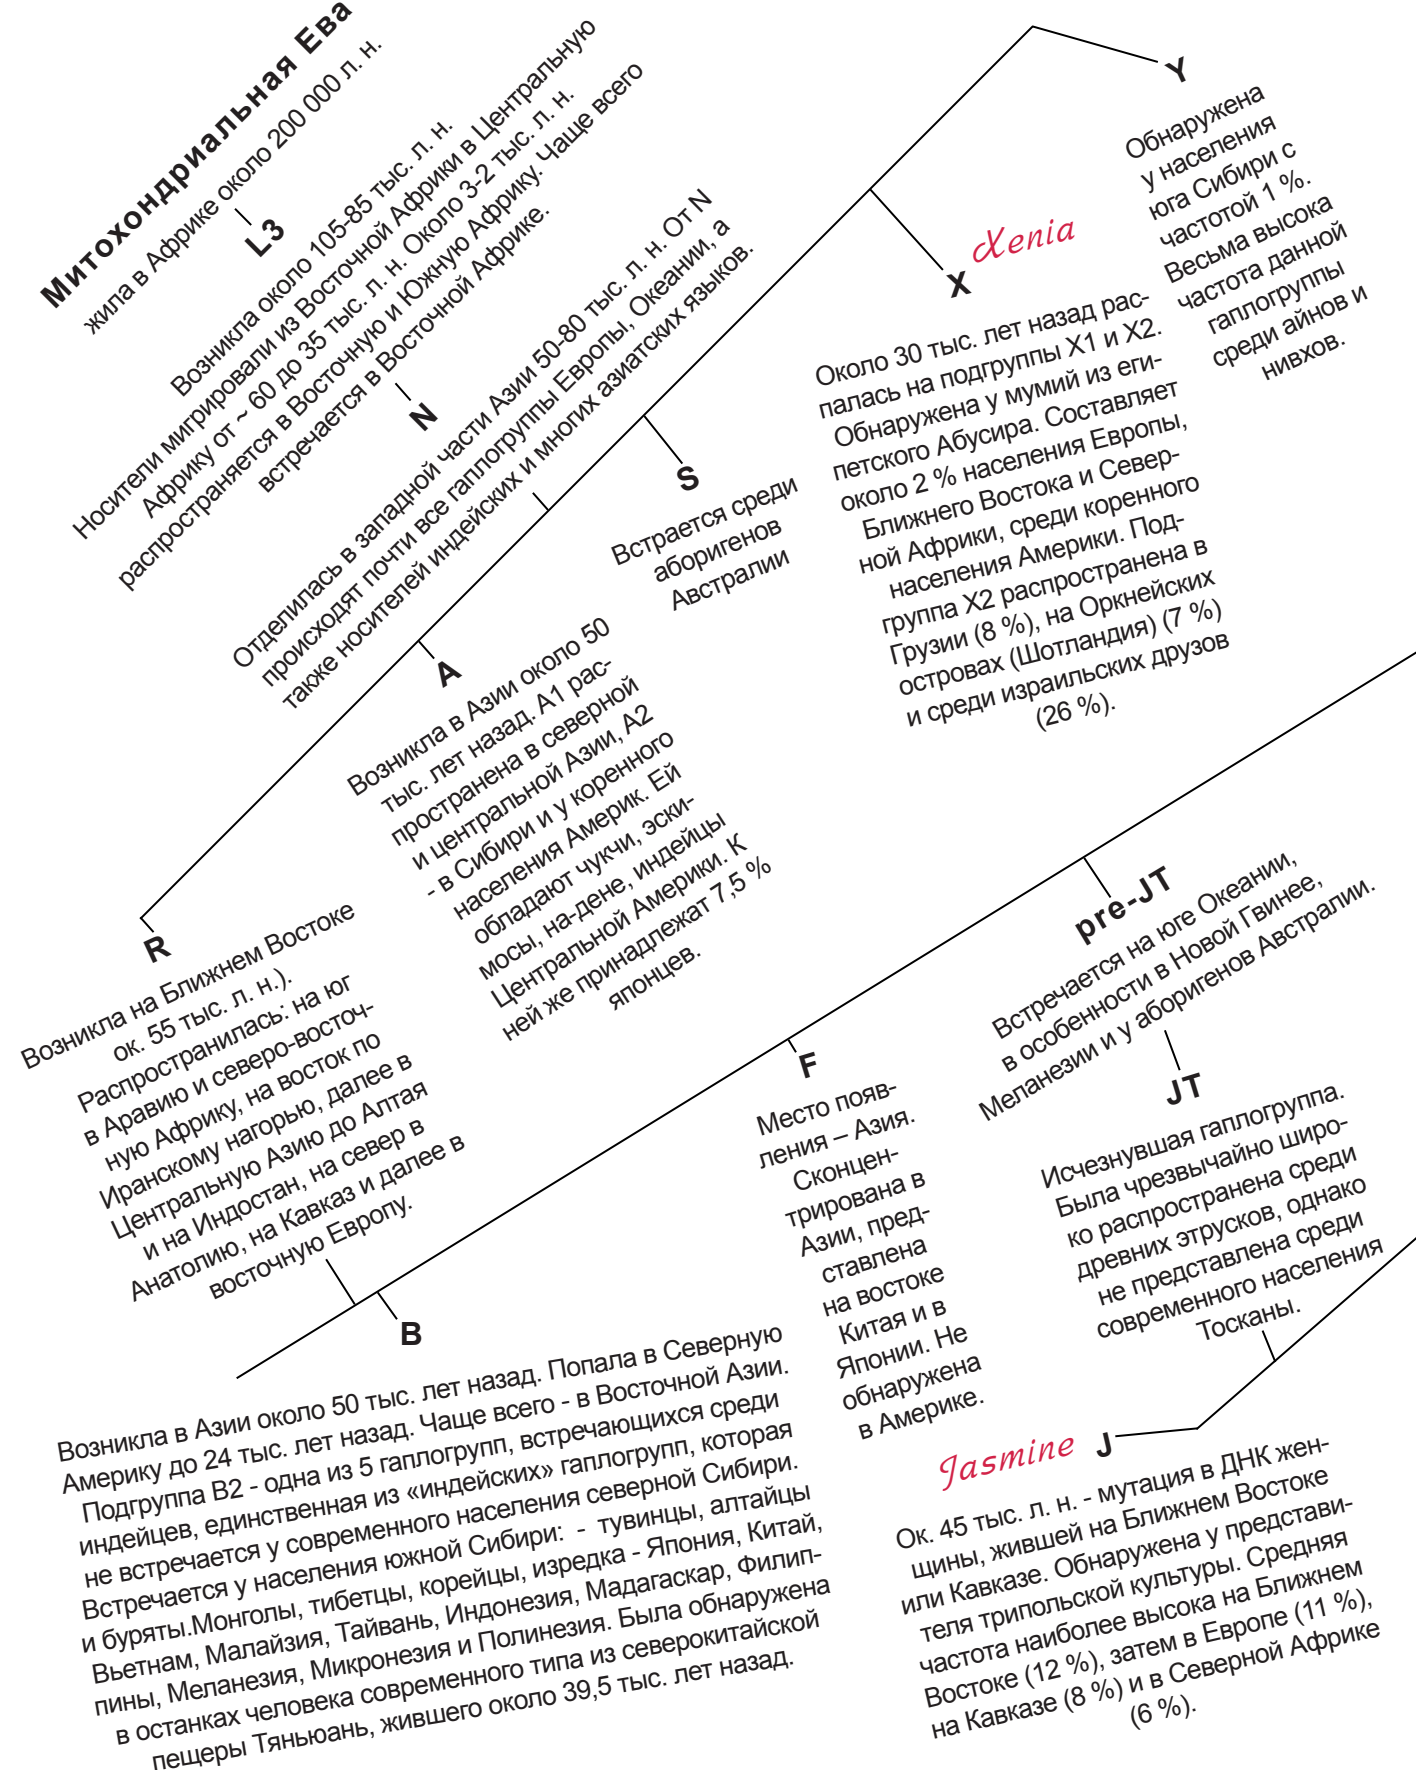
Митохондриальная Ева
жила в Африке около 200 000 л. н.

L3
Возникла около 105-85 тыс. л. н.
Носители мигрировали из Восточной Африки в Центральную Африку от ~ 60 до 35 тыс. л. н. Около 3-2 тыс. л. н. распространяется в Восточную и Южную Африку. Чаще всего встречается в Восточной Африке.

N
Отделилась в западной части Азии 50-80 тыс. л. н. От N происходят почти все гаплогруппы Европы, Океании, а также носителей индейских и многих азиатских языков.

S
Встречается среди аборигенов Австралии

X
Xenia
Около 30 тыс. лет назад распалась на подгруппы X1 и X2. Обнаружена у мумий из египетского Абусира. Составляет около 2 % населения Европы, Ближнего Востока и Северной Африки, среди коренного населения Америки. Подгруппа X2 распространена в Грузии (8 %), на Оркнейских островах (Шотландия) (7 %) и среди израильских друзов (26 %).

Y
Обнаружена у населения юга Сибири с частотой 1 %. Весьма высока частота данной гаплогруппы среди айнов и нивхов.

A
Возникла в Азии около 50 тыс. лет назад. A1 распространена в северной и центральной Азии, A2 - в Сибири и у коренного населения Америк. Ей обладают чукчи, эскимосы, на-дене, индейцы Центральной Америки. К ней же принадлежат 7,5 % японцев.

R
Возникла на Ближнем Востоке ок. 55 тыс. л. н.). Распространилась: на юг в Аравию и северо-восточную Африку, на восток по Иранскому нагорью, далее в Центральную Азию до Алтая и на Индостан, на север в Анатолию, на Кавказ и далее в восточную Европу.

pre-JT
Встречается на юге Океании, в особенности в Новой Гвинее, Меланезии и у аборигенов Австралии.

F
Место появления – Азия. Сконцентрирована в Азии, представлена на востоке Китая и в Японии. Не обнаружена в Америке.

JT
Исчезнувшая гаплогруппа. Была чрезвычайно широко распространена среди древних этрусков, однако не представлена среди современного населения Тосканы.

B
Возникла в Азии около 50 тыс. лет назад. Попала в Северную Америку до 24 тыс. лет назад. Чаще всего - в Восточной Азии. Подгруппа B2 - одна из 5 гаплогрупп, встречающихся среди индейцев, единственная из «индейских» гаплогрупп, которая не встречается у современного населения северной Сибири. Встречается у населения южной Сибири: - тувинцы, алтайцы и буряты.Монголы, тибетцы, корейцы, изредка - Япония, Китай, Вьетнам, Малайзия, Тайвань, Индонезия, Мадагаскар, Филиппины, Меланезия, Микронезия и Полинезия. Была обнаружена в останках человека современного типа из северокитайской пещеры Тяньюань, жившего около 39,5 тыс. лет назад.

Jasmine J
Ок. 45 тыс. л. н. - мутация в ДНК женщины, жившей на Ближнем Востоке или Кавказе. Обнаружена у представителя трипольской культуры. Средняя частота наиболее высока на Ближнем Востоке (12 %), затем в Европе (11 %), на Кавказе (8 %) и в Северной Африке (6 %).